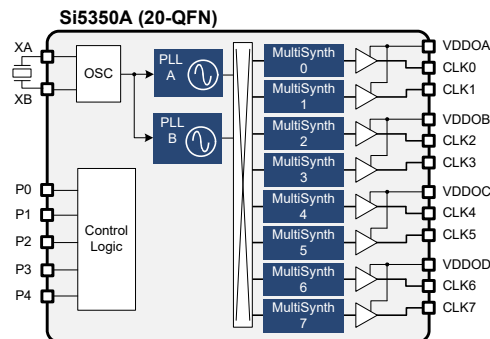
Si5350A (20-QFN)

XA
XB
OSC
PLL A
PLL B
P0
P1
P2
P3
P4
Control Logic
MultiSynth 0
MultiSynth 1
MultiSynth 2
MultiSynth 3
MultiSynth 4
MultiSynth 5
MultiSynth 6
MultiSynth 7
VDDOA
CLK0
CLK1
VDDOB
CLK2
CLK3
VDDOC
CLK4
CLK5
VDDOD
CLK6
CLK7